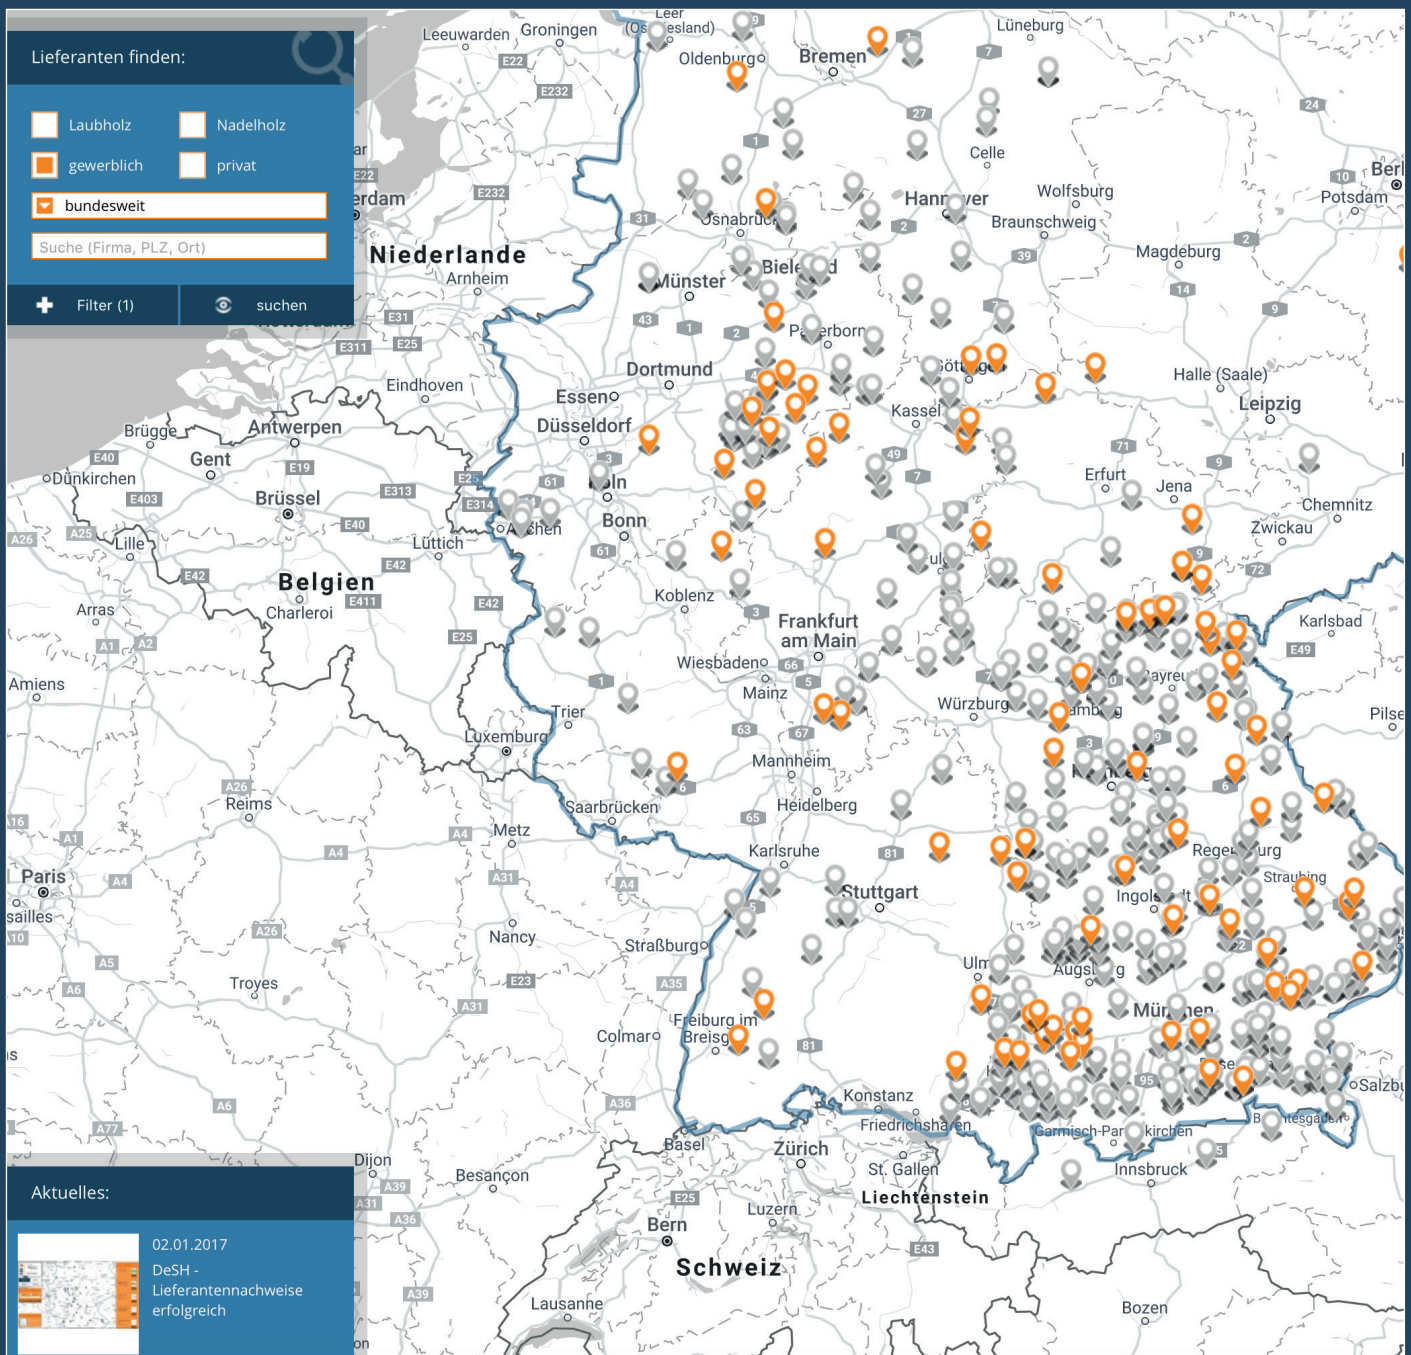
Lieferanten finden:

Laubholz
Nadelholz
gewerblich
privat
bundesweit
Suche (Firma, PLZ, Ort)

Filter (1)
suchen

Aktuelles:

02.01.2017
DeSH - Lieferantennachweise erfolgreich

Leer
(Ostfriesland)
Leeuwarden
Groningen
Oldenburg
Bremen
Lüneburg
Celle
Hannover
Wolfsburg
Braunschweig
Berlin
Potsdam
Magdeburg
Osnabrück
Münster
Bielefeld
Paderborn
Göttingen
Niederlande
Arnheim
Eindhoven
Dortmund
Essen
Düsseldorf
Kassel
Halle (Saale)
Leipzig
Brügge
Antwerpen
Gent
Dünkirchen
Brüssel
Lille
Lüttich
Aachen
Köln
Bonn
Erfurt
Jena
Chemnitz
Zwickau
Belgien
Charleroi
Arras
Koblenz
Frankfurt am Main
Wiesbaden
Mainz
Würzburg
Bayreuth
Karlsbad
Pilsen
Amiens
Trier
Luxemburg
Mannheim
Heidelberg
Saarbrücken
Reims
Metz
Karlsruhe
Stuttgart
Regensburg
Straubing
Ingolstadt
Paris
Versailles
Nancy
Straßburg
Ulm
Augsburg
München
Troyes
Freiburg im Breisgau
Colmar
Konstanz
Friedrichshafen
Basel
Zürich
St. Gallen
Garmisch-Partenkirchen
Innsbruck
Salzburg
Dijon
Besançon
Liechtenstein
Bern
Luzern
Schweiz
Lausanne
Bozen
E22
E232
E31
E311
E25
E40
E19
E403
E313
E314
E42
E411
E25
A26
A25
A1
A2
A4
A31
A5
A6
A77
A36
A35
E23
A39
E43
E49
E42
A26
A16
A10
A3
24
10
27
7
1
2
39
14
9
31
43
3
61
49
71
72
66
5
63
67
65
81
95